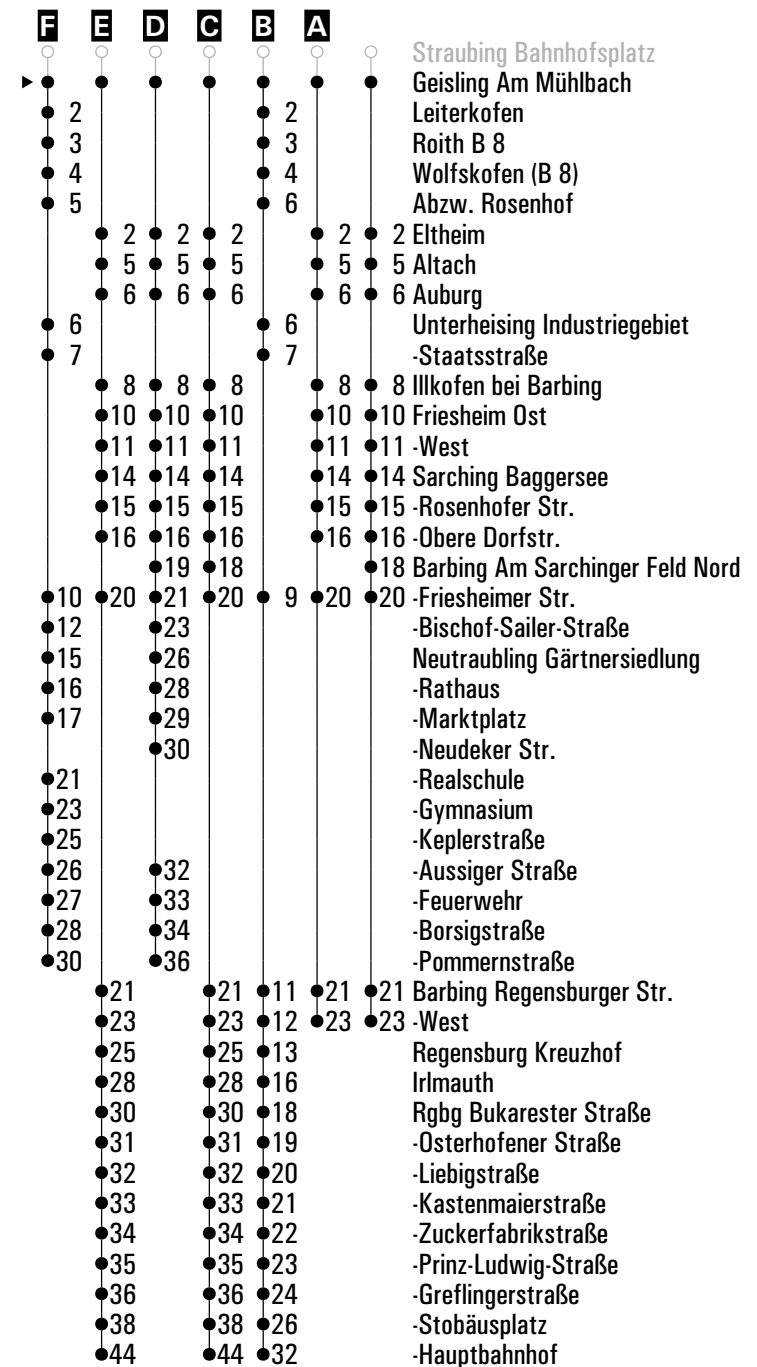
| F | E | D | C | B | A | | |
|---|---|---|---|---|---|---|---|
| | | | | | | | Straubing Bahnhofsplatz |
| | | | | | | | Geisling Am Mühlbach |
| 2 | | | | 2 | | | Leiterkofen |
| 3 | | | | 3 | | | Roith B 8 |
| 4 | | | | 4 | | | Wolfskofen (B 8) |
| 5 | | | | 6 | | | Abzw. Rosenhof |
| | 2 | 2 | 2 | | 2 | 2 | Eltheim |
| | 5 | 5 | 5 | | 5 | 5 | Altach |
| | 6 | 6 | 6 | | 6 | 6 | Auburg |
| 6 | | | | 6 | | | Unterheising Industriegebiet |
| 7 | | | | 7 | | | -Staatsstraße |
| | 8 | 8 | 8 | | 8 | 8 | Illkofen bei Barbing |
| | 10 | 10 | 10 | | 10 | 10 | Friesheim Ost |
| | 11 | 11 | 11 | | 11 | 11 | -West |
| | 14 | 14 | 14 | | 14 | 14 | Sarching Baggersee |
| | 15 | 15 | 15 | | 15 | 15 | -Rosenhofer Str. |
| | 16 | 16 | 16 | | 16 | 16 | -Obere Dorfstr. |
| | | 19 | 18 | | | 18 | Barbing Am Sarchinger Feld Nord |
| 10 | 20 | 21 | 20 | 9 | 20 | 20 | -Friesheimer Str. |
| 12 | | 23 | | | | | -Bischof-Sailer-Straße |
| 15 | | 26 | | | | | Neutraubling Gärtnersiedlung |
| 16 | | 28 | | | | | -Rathaus |
| 17 | | 29 | | | | | -Marktplatz |
| | | 30 | | | | | -Neudeker Str. |
| 21 | | | | | | | -Realschule |
| 23 | | | | | | | -Gymnasium |
| 25 | | | | | | | -Keplerstraße |
| 26 | | 32 | | | | | -Aussiger Straße |
| 27 | | 33 | | | | | -Feuerwehr |
| 28 | | 34 | | | | | -Borsigstraße |
| 30 | | 36 | | | | | -Pommernstraße |
| | 21 | | 21 | 11 | 21 | 21 | Barbing Regensburger Str. |
| | 23 | | 23 | 12 | 23 | 23 | -West |
| | 25 | | 25 | 13 | | | Regensburg Kreuzhof |
| | 28 | | 28 | 16 | | | Irlmauth |
| | 30 | | 30 | 18 | | | Rgbg Bukarester Straße |
| | 31 | | 31 | 19 | | | -Osterhofener Straße |
| | 32 | | 32 | 20 | | | -Liebigstraße |
| | 33 | | 33 | 21 | | | -Kastenmaierstraße |
| | 34 | | 34 | 22 | | | -Zuckerfabrikstraße |
| | 35 | | 35 | 23 | | | -Prinz-Ludwig-Straße |
| | 36 | | 36 | 24 | | | -Greflingerstraße |
| | 38 | | 38 | 26 | | | -Stobäusplatz |
| | 44 | | 44 | 32 | | | -Hauptbahnhof |